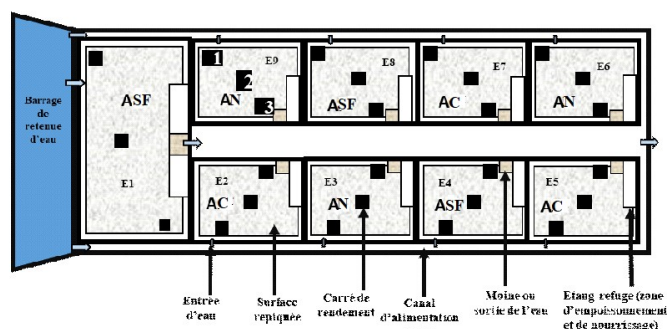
Barrage de retenue d'eau

ASF

E1

1

E9

2

AN

3

E8

ASF

E7

AC

E6

AN

E2

AC

E3

AN

E4

ASF

E5

AC

Entrée d'eau

Surface repiquée

Carré de rendement

Canal d'alimentation

Moine ou sortie de l'eau

Etang refuge (zone d'empoissonnement et de nourrissage)